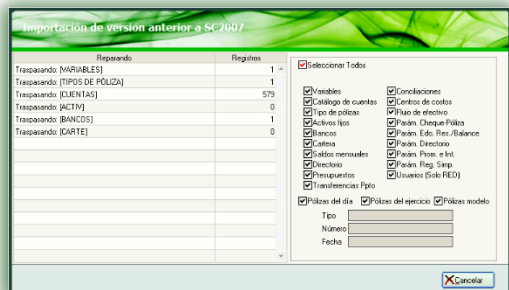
Importación de versión anterior a SC2007

| Reparando | Registros |
|---|---|
| Traspasando: [VARIABLES] | 1 |
| Traspasando: [TIPOS DE PÓLIZA] | 1 |
| Traspasando: [CUENTAS] | 579 |
| Traspasando: [ACTIV] | 0 |
| Traspasando: [BANCOS] | 1 |
| Traspasando: [CARTE] | 0 |

Seleccionar Todos

Variables
Catálogo de cuentas
Tipo de pólizas
Activos fijos
Bancos
Cartera
Saldos mensuales
Directorio
Presupuestos
Transferencias Ppto

Conciliaciones
Centros de costos
Flujo de efectivo
Parám. Cheque-Póliza
Parám. Edo. Res./Balance
Parám. Directorio
Parám. Prom. e Int.
Parám. Reg. Simp.
Usuarios (Solo RED)

Pólizas del día
Pólizas del ejercicio
Pólizas modelo

Tipo
Número
Fecha

Cancelar